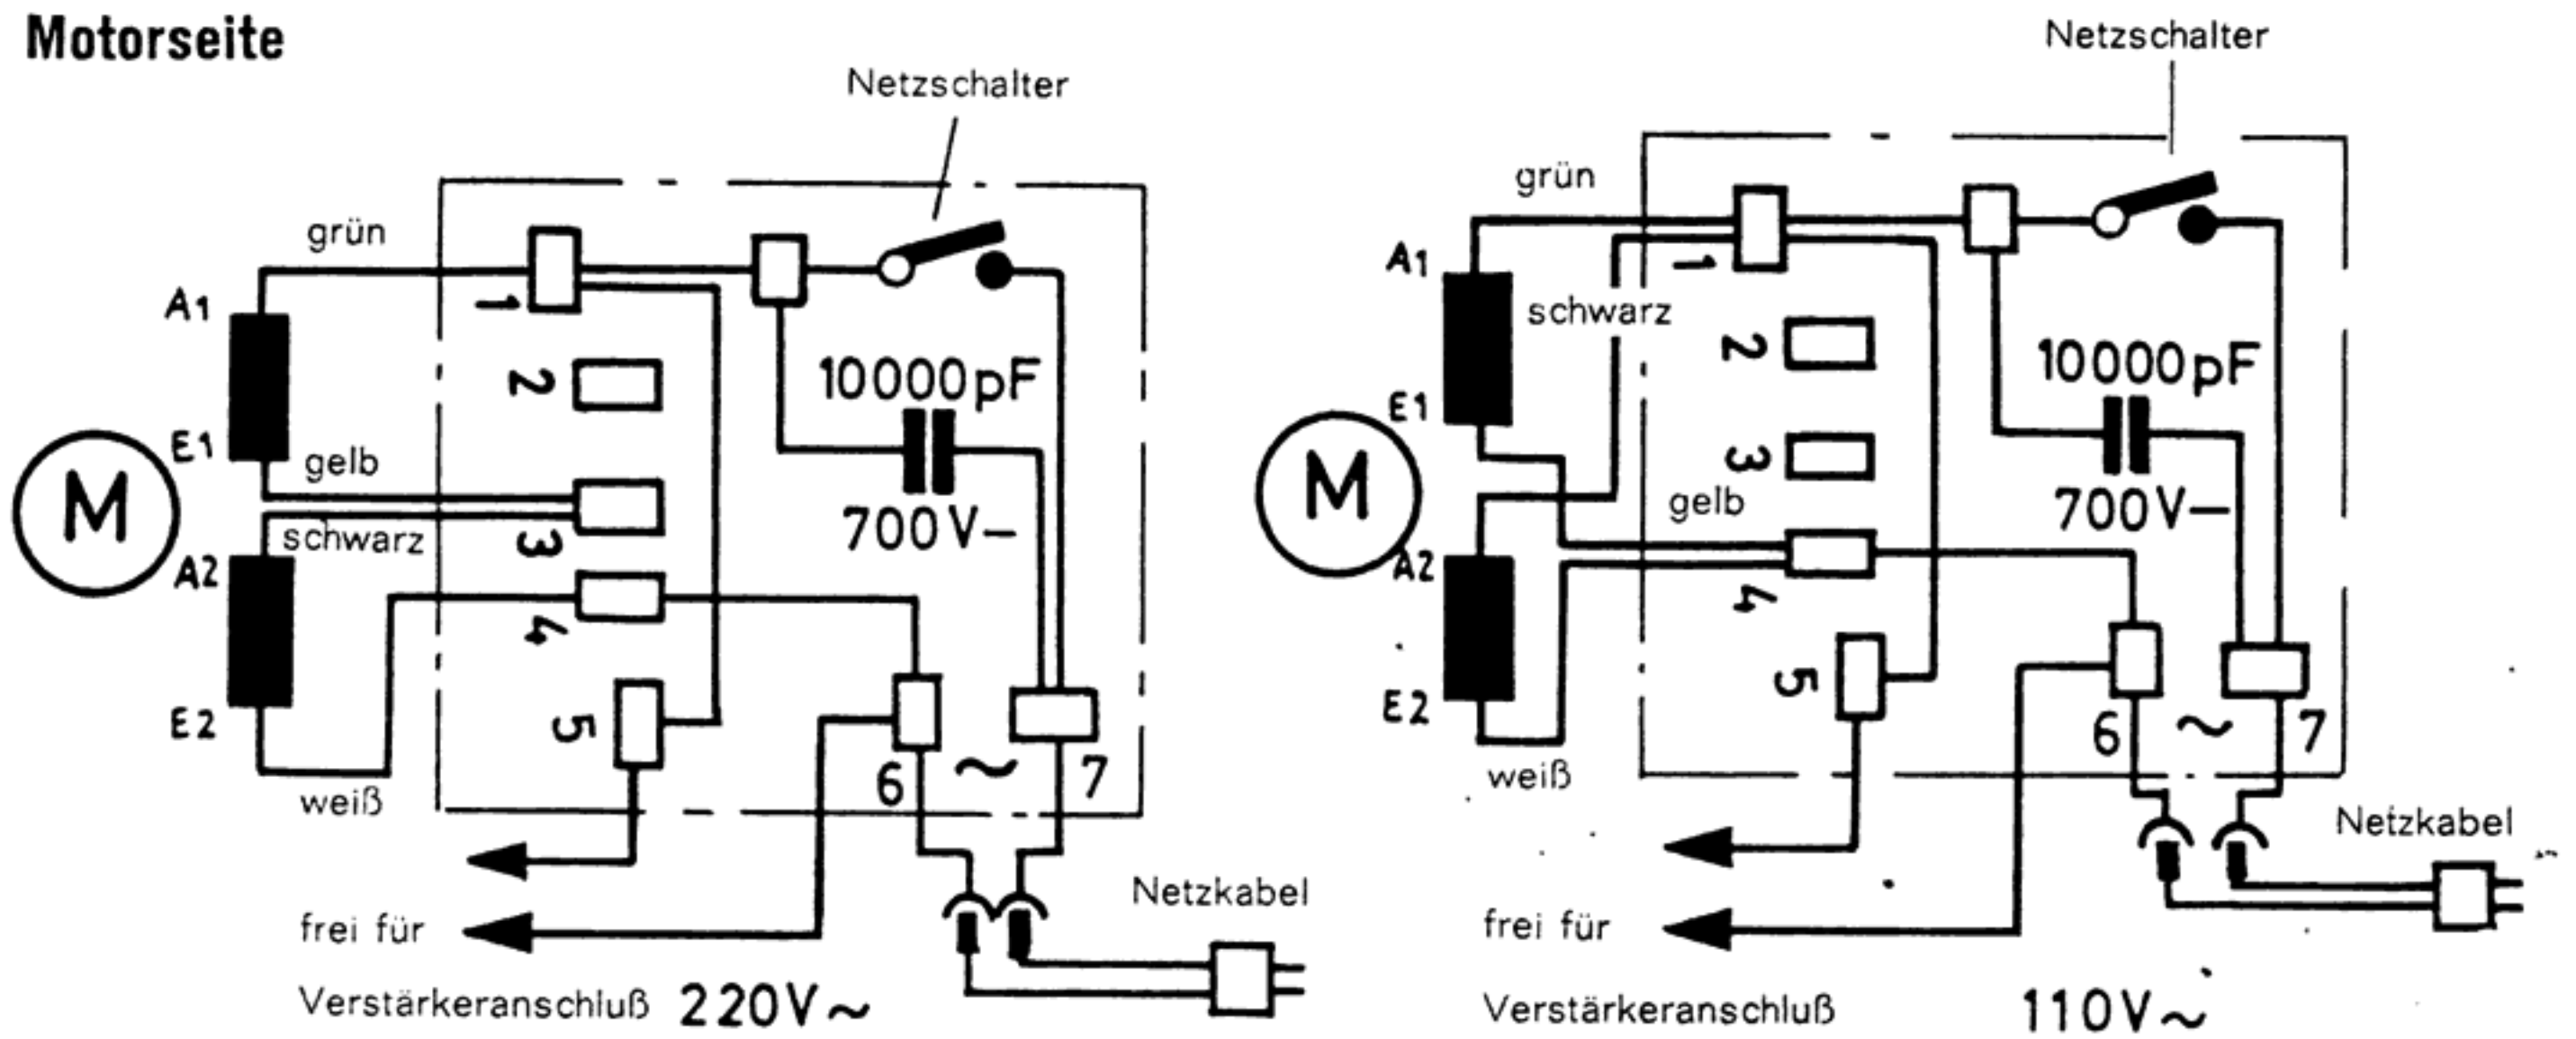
Motorseite

Netzschalter
grün
A1
1
2
10000pF
E1
gelb
M
schwarz
3
700V–
A2
4
E2
5
6
~
7
weiß
Netzkabel
frei für
Verstärkeranschluß 220V~

Netzschalter
grün
A1
1
schwarz
2
10000pF
E1
M
3
gelb
700V–
A2
4
E2
5
6
~
7
weiß
Netzkabel
frei für
Verstärkeranschluß
110V~